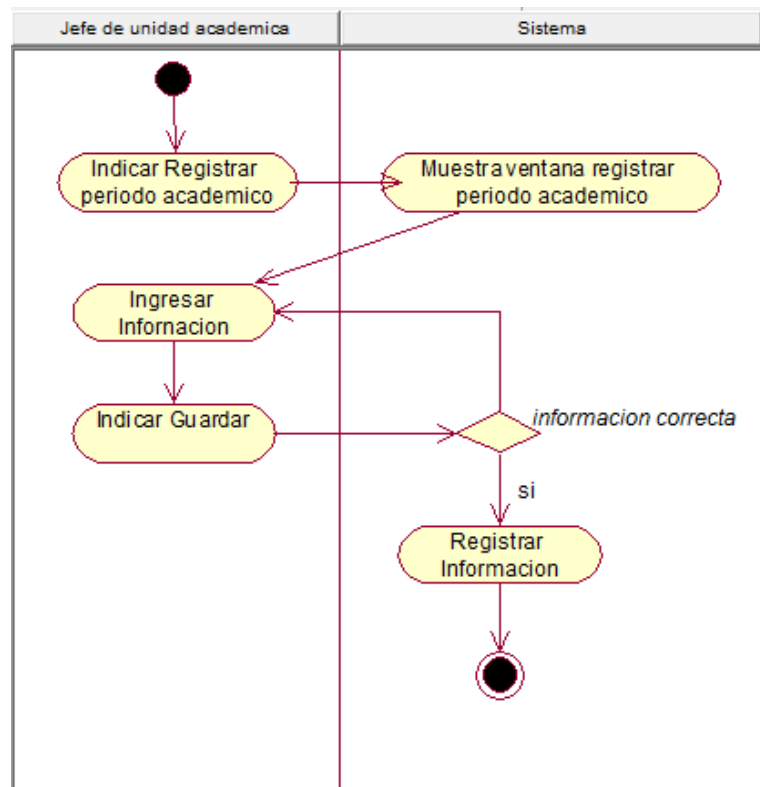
Jefe de unidad academica

Sistema

Indicar Registrar periodo academico

Muestra ventana registrar periodo academico

Ingresar Infornacion

Indicar Guardar

informacion correcta

si

Registrar Informacion